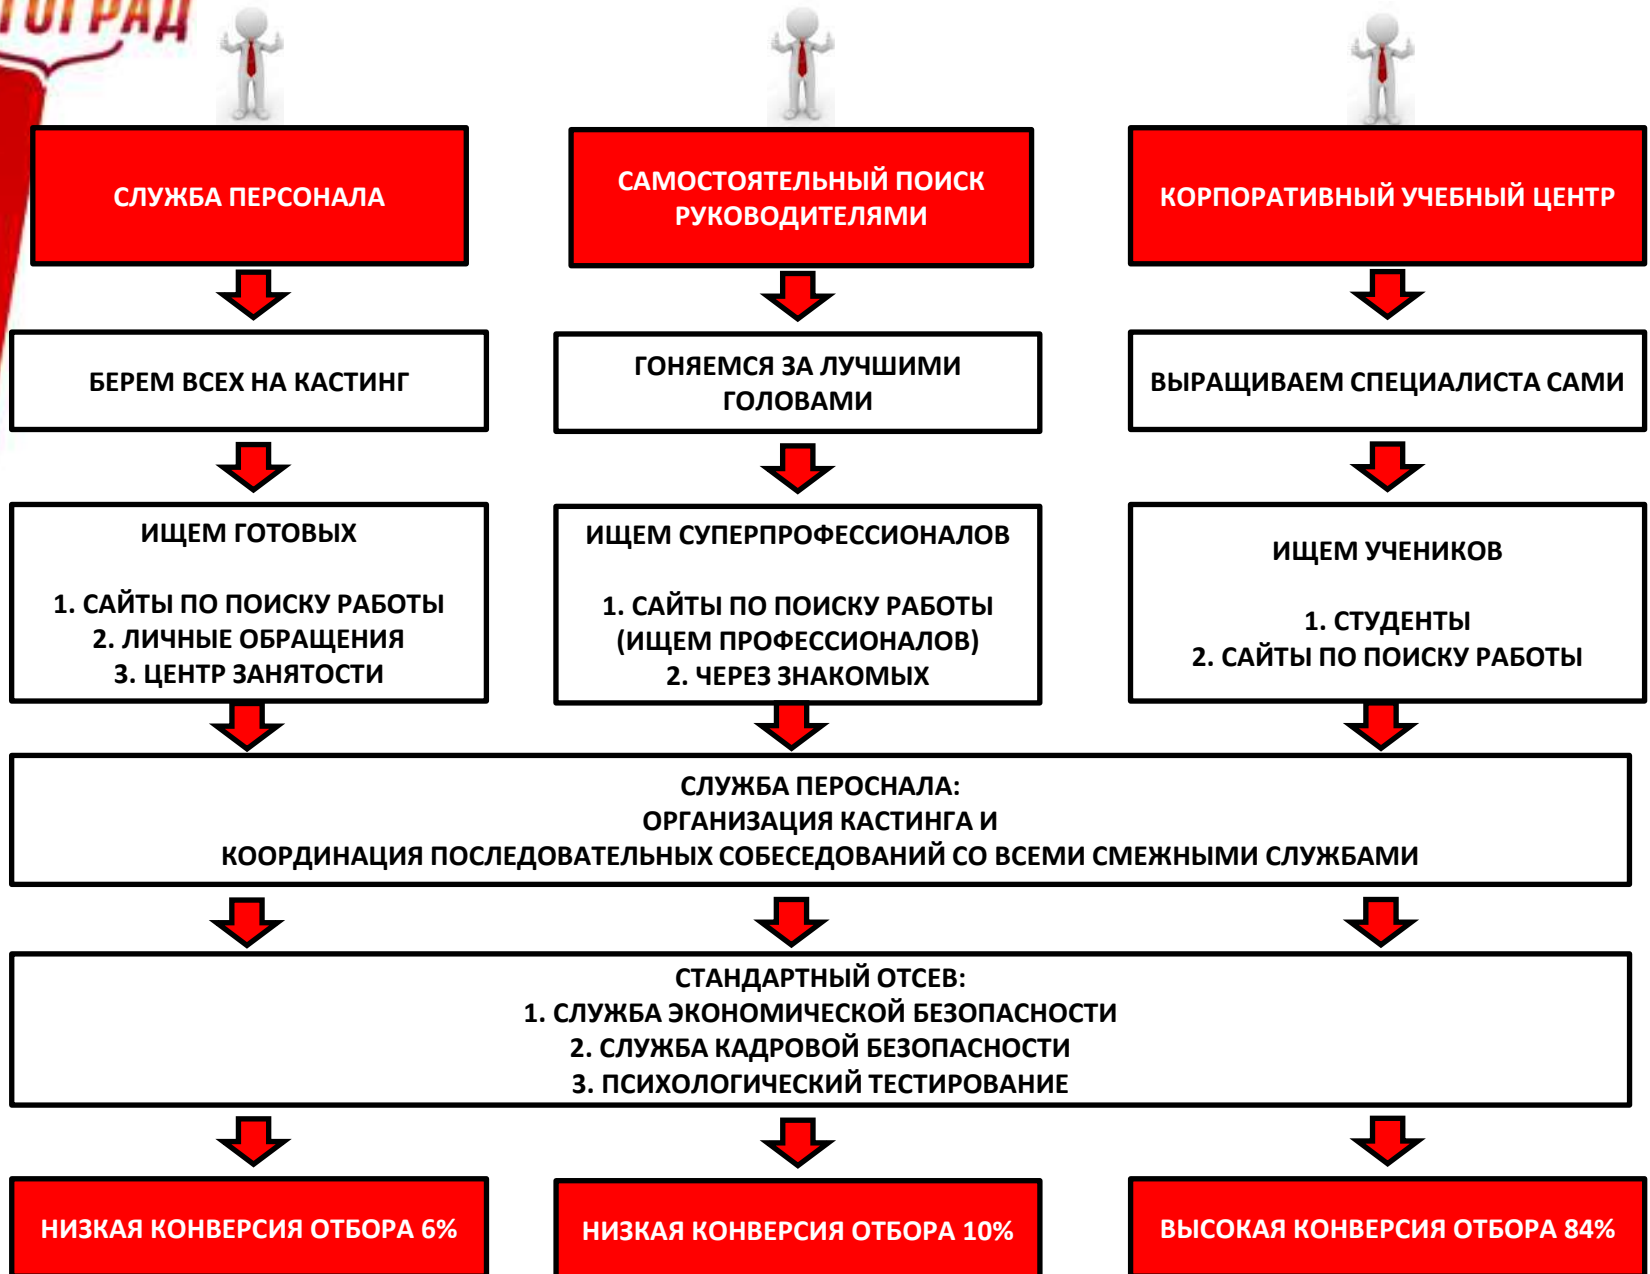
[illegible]ГРАД

СЛУЖБА ПЕРСОНАЛА

САМОСТОЯТЕЛЬНЫЙ ПОИСК РУКОВОДИТЕЛЯМИ

КОРПОРАТИВНЫЙ УЧЕБНЫЙ ЦЕНТР

БЕРЕМ ВСЕХ НА КАСТИНГ

ГОНЯЕМСЯ ЗА ЛУЧШИМИ ГОЛОВАМИ

ВЫРАЩИВАЕМ СПЕЦИАЛИСТА САМИ

ИЩЕМ ГОТОВЫХ

1. САЙТЫ ПО ПОИСКУ РАБОТЫ
2. ЛИЧНЫЕ ОБРАЩЕНИЯ
3. ЦЕНТР ЗАНЯТОСТИ

ИЩЕМ СУПЕРПРОФЕССИОНАЛОВ

1. САЙТЫ ПО ПОИСКУ РАБОТЫ (ИЩЕМ ПРОФЕССИОНАЛОВ)
2. ЧЕРЕЗ ЗНАКОМЫХ

ИЩЕМ УЧЕНИКОВ

1. СТУДЕНТЫ
2. САЙТЫ ПО ПОИСКУ РАБОТЫ

СЛУЖБА ПЕРОСНАЛА:
ОРГАНИЗАЦИЯ КАСТИНГА И
КООРДИНАЦИЯ ПОСЛЕДОВАТЕЛЬНЫХ СОБЕСЕДОВАНИЙ СО ВСЕМИ СМЕЖНЫМИ СЛУЖБАМИ

СТАНДАРТНЫЙ ОТСЕВ:
1. СЛУЖБА ЭКОНОМИЧЕСКОЙ БЕЗОПАСНОСТИ
2. СЛУЖБА КАДРОВОЙ БЕЗОПАСНОСТИ
3. ПСИХОЛОГИЧЕСКИЙ ТЕСТИРОВАНИЕ

НИЗКАЯ КОНВЕРСИЯ ОТБОРА 6%

НИЗКАЯ КОНВЕРСИЯ ОТБОРА 10%

ВЫСОКАЯ КОНВЕРСИЯ ОТБОРА 84%